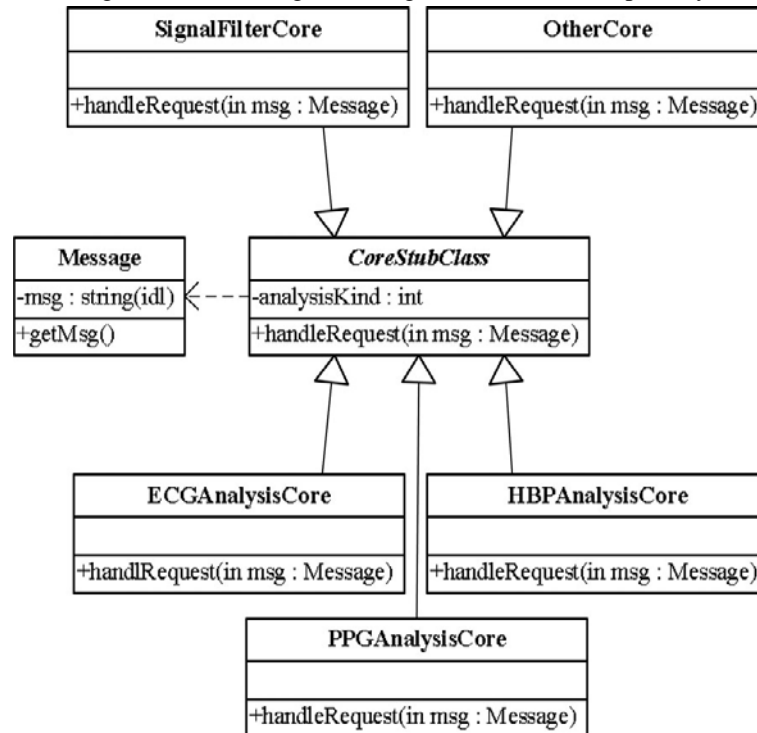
SignalFilterCore

+handleRequest(in msg : Message)

OtherCore

+handleRequest(in msg : Message)

Message
-msg : string(idl)
+getMsg()

*CoreStubClass*
-analysisKind : int
+handleRequest(in msg : Message)

ECGAnalysisCore

+handlRequest(in msg : Message)

HBPAnalysisCore

+handleRequest(in msg : Message)

PPGAnalysisCore

+handleRequest(in msg : Message)